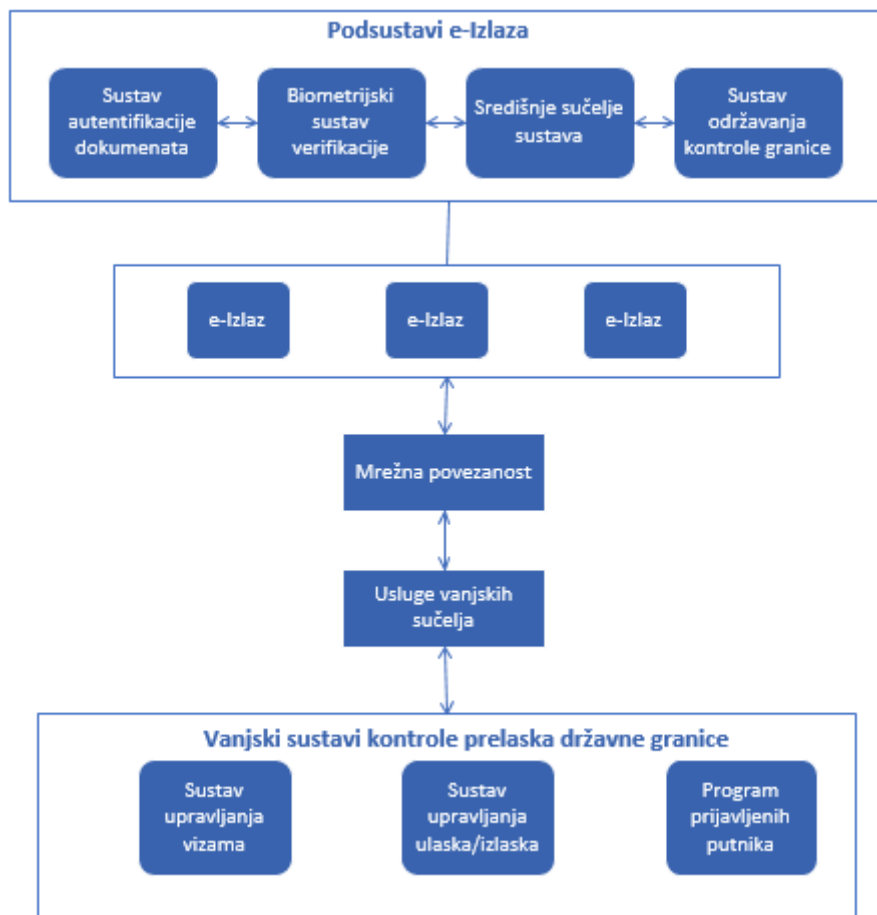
Podsustavi e-Izlaza

Sustav autentifikacije dokumenata

Biometrijski sustav verifikacije

Središnje sučelje sustava

Sustav održavanja kontrole granice

e-Izlaz

e-Izlaz

e-Izlaz

Mrežna povezanost

Usluge vanjskih sučelja

Vanjski sustavi kontrole prelaska državne granice

Sustav upravljanja vizama

Sustav upravljanja ulaska/izlaska

Program prijavljenih putnika